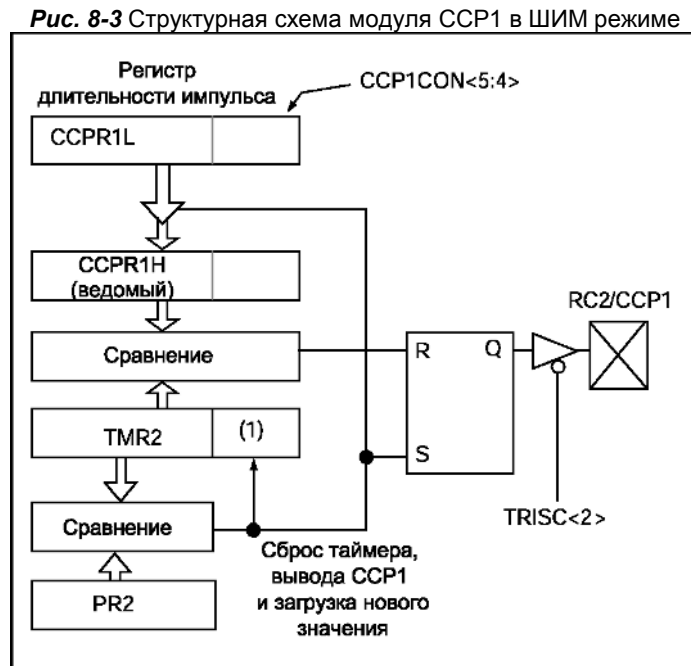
***Рис. 8-3*** Структурная схема модуля CCP1 в ШИМ режиме

Регистр длительности импульса

CCP1CON<5:4>

CCPR1L

CCPR1H (ведомый)

RC2/CCP1

Сравнение

R

Q

TMR2

(1)

S

Сравнение

TRISC<2>

Сброс таймера, вывода CCP1 и загрузка нового значения

PR2